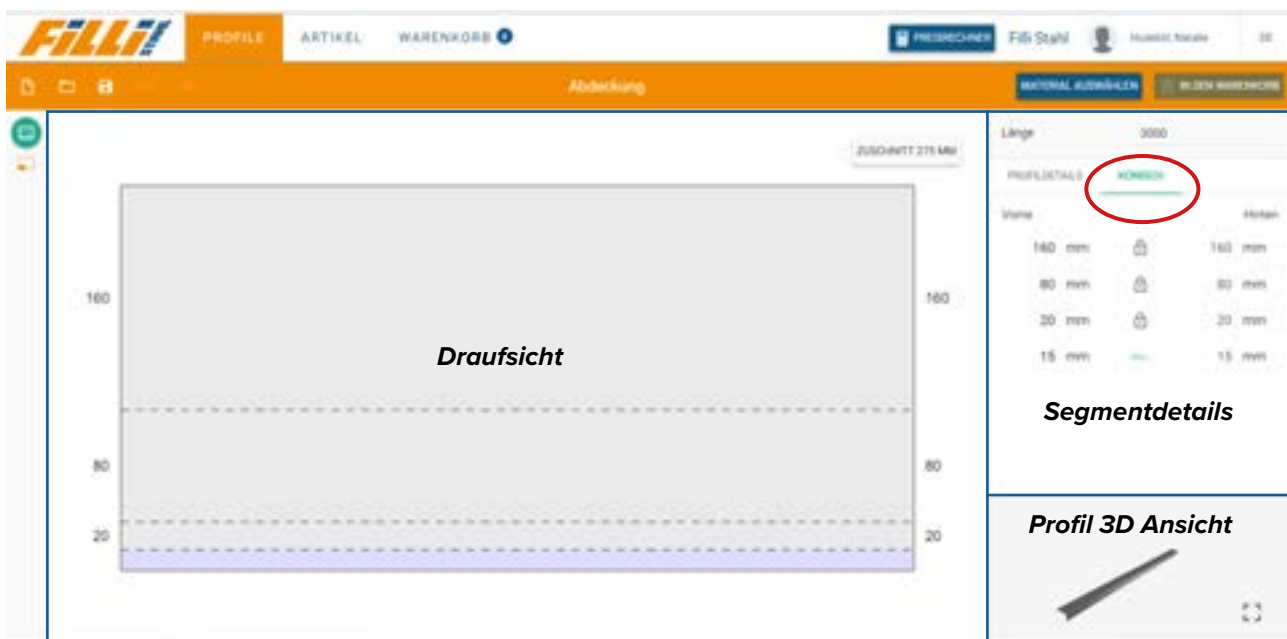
FILLI

PROFILE ARTIKEL WARENKORB 0

PREISRECHNER Filli Stahl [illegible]

Abdeckung

MATERIAL AUSWÄHLEN IN DEN WARENKORB

ZUSCHNITT 275 MM

Länge 3000

PROFILDETAILS KONISCH

Vorne Hinten

160 mm 160 mm
80 mm 80 mm
20 mm 20 mm
15 mm 15 mm

160 160

Draufsicht

80 80

20 20

Segmentdetails

Profil 3D Ansicht